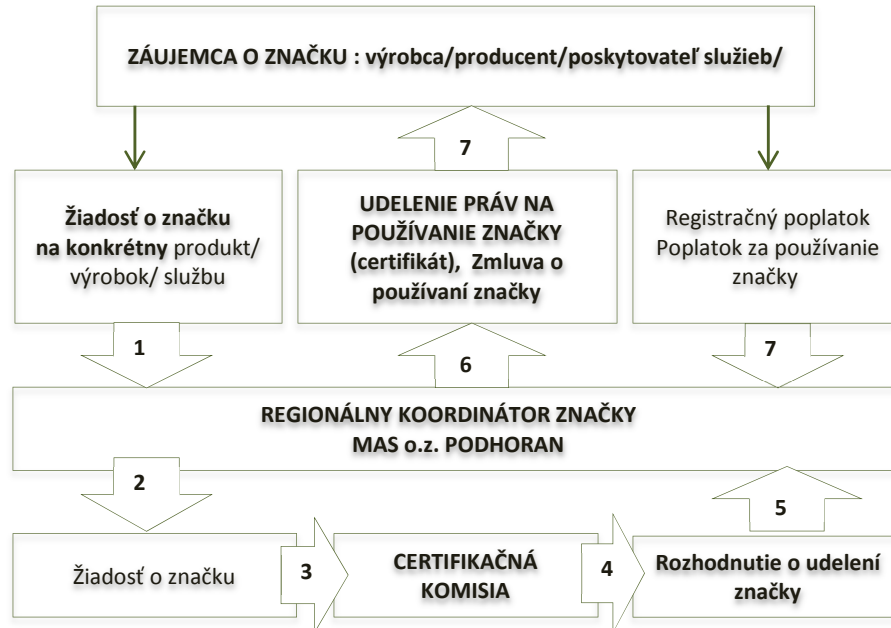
ZÁUJEMCA O ZNAČKU : výrobca/producent/poskytovateľ služieb/

7

Žiadosť o značku na konkrétny produkt/ výrobok/ službu

UDELENIE PRÁV NA POUŽÍVANIE ZNAČKY (certifikát), Zmluva o používaní značky

Registračný poplatok Poplatok za používanie značky

1

6

7

REGIONÁLNY KOORDINÁTOR ZNAČKY MAS o.z. PODHORAN

2

5

Žiadosť o značku

3

CERTIFIKAČNÁ KOMISIA

4

Rozhodnutie o udelení značky